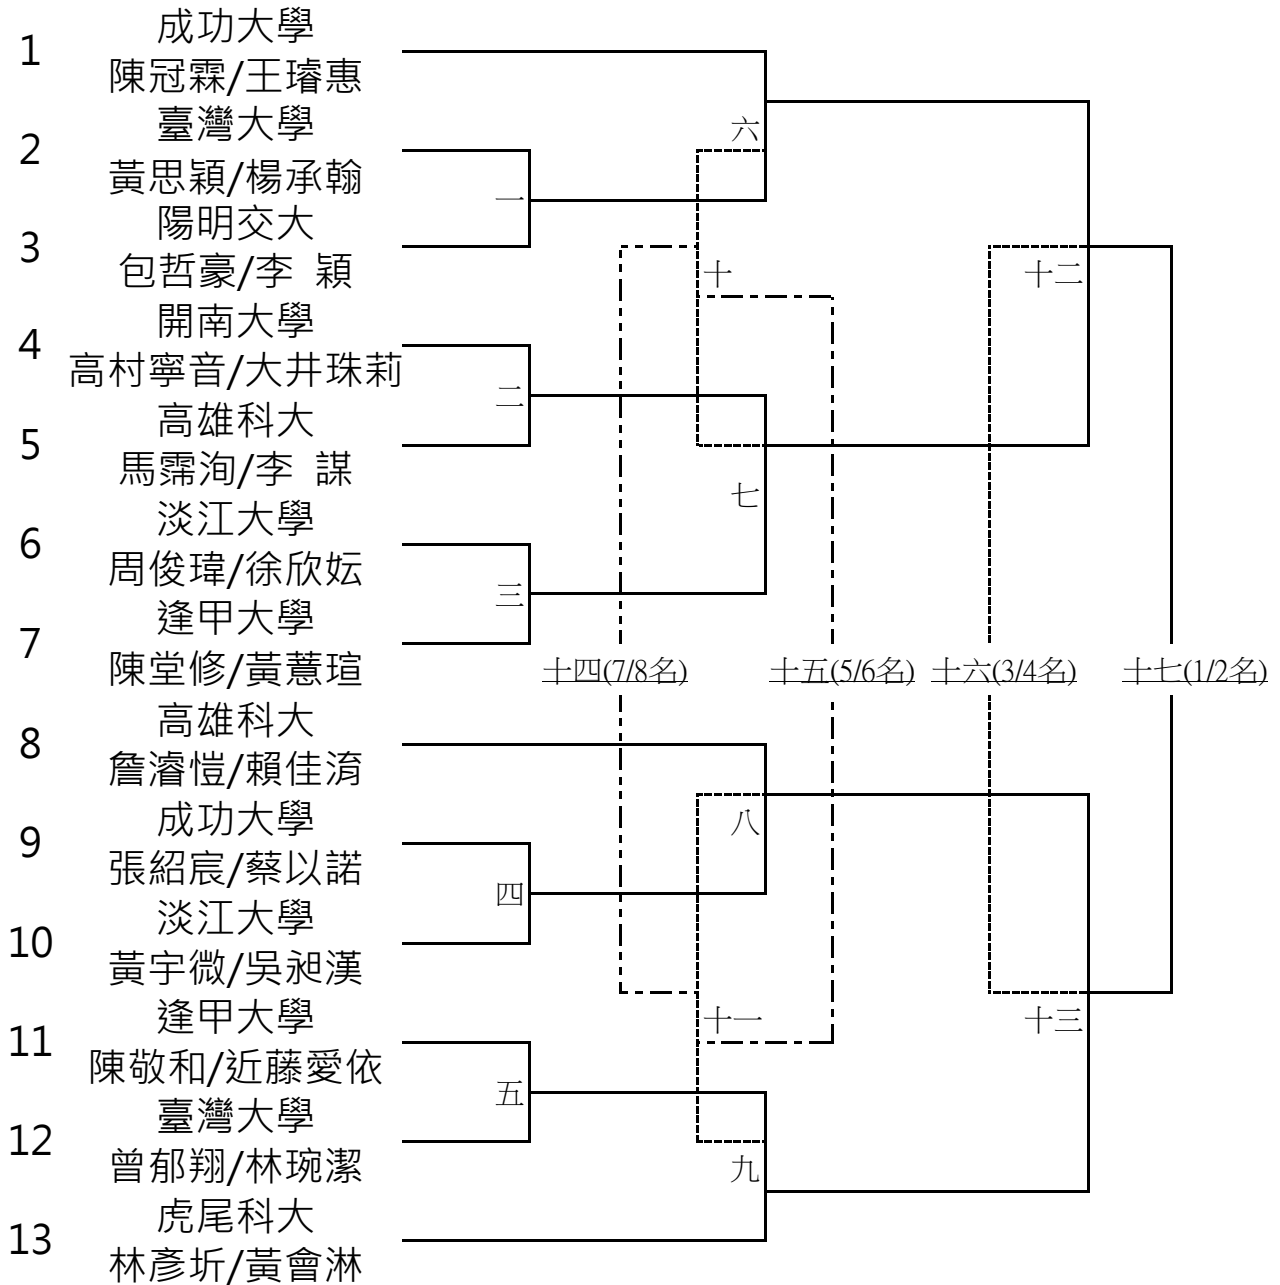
1 成功大學 陳冠霖/王璿惠
2 臺灣大學 黃思穎/楊承翰
3 陽明交大 包哲豪/李 穎
4 開南大學 高村寧音/大井珠莉
5 高雄科大 馬霈洵/李 謀
6 淡江大學 周俊瑋/徐欣妘
7 逢甲大學 陳堂修/黃薏瑄
8 高雄科大 詹濬愷/賴佳湞
9 成功大學 張紹宸/蔡以諾
10 淡江大學 黃宇微/吳昶漢
11 逢甲大學 陳敬和/近藤愛依
12 臺灣大學 曾郁翔/林琬潔
13 虎尾科大 林彥圻/黃會淋

六
一
十
十二
二
七
三
十四(7/8名)
十五(5/6名)
十六(3/4名)
十七(1/2名)
八
四
十一
十三
五
九